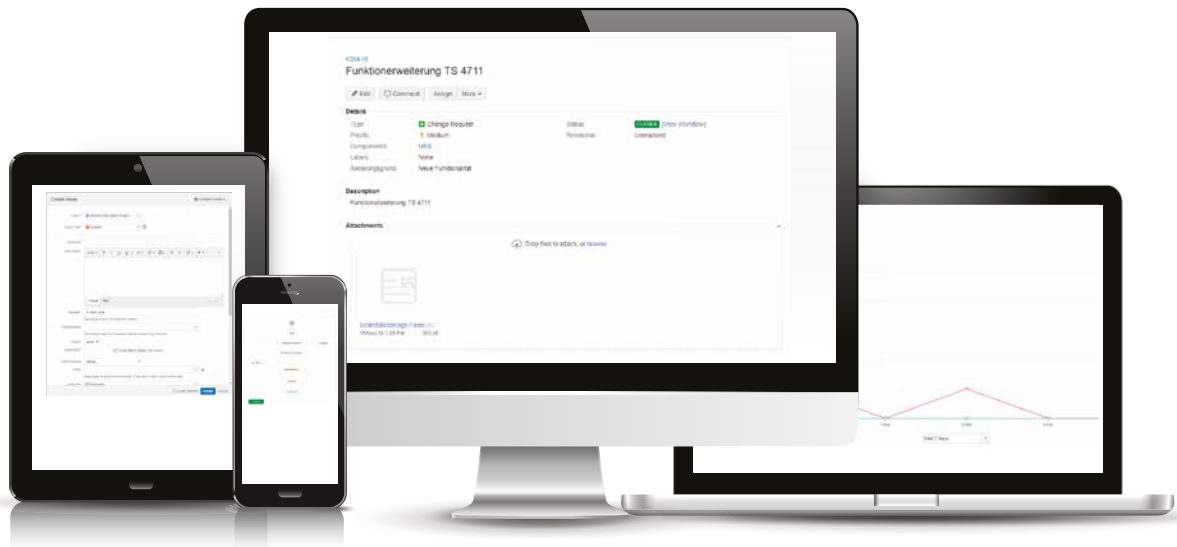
KSIA-15

Funktionerweiterung TS 4711

Edit | Comment | Assign | More

Details

Type: Change Request
Priority: Medium
Component/s: MRS
Labels: None
Änderungsgrund: Neue Funktionalität

Status: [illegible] (View Workflow)
Resolution: Unresolved

Description

Funktionserweiterung TS 4711

Attachments

Drop files to attach, or browse

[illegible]
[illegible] 503 kB

Create Issue

Cancel

Last 7 days